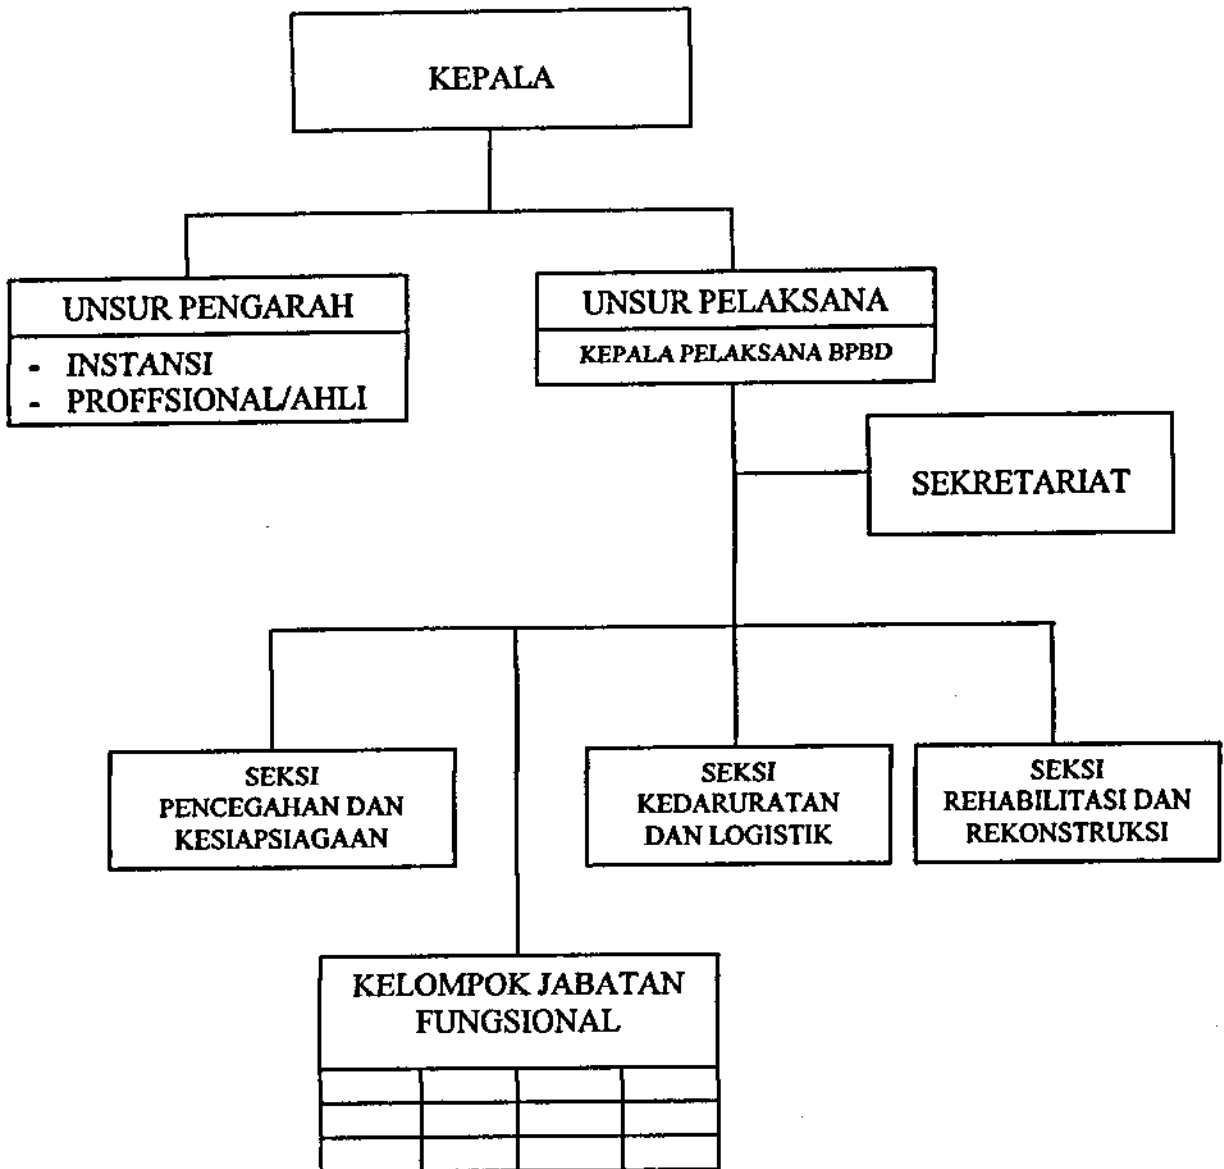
KEPALA

UNSUR PENGARAH

- INSTANSI
- PROFFSIONAL/AHLI

UNSUR PELAKSANA

KEPALA PELAKSANA BPBD

SEKRETARIAT

SEKSI PENCEGAHAN DAN KESIAPSIAGAAN

SEKSI KEDARURATAN DAN LOGISTIK

SEKSI REHABILITASI DAN REKONSTRUKSI

KELOMPOK JABATAN FUNGSIONAL